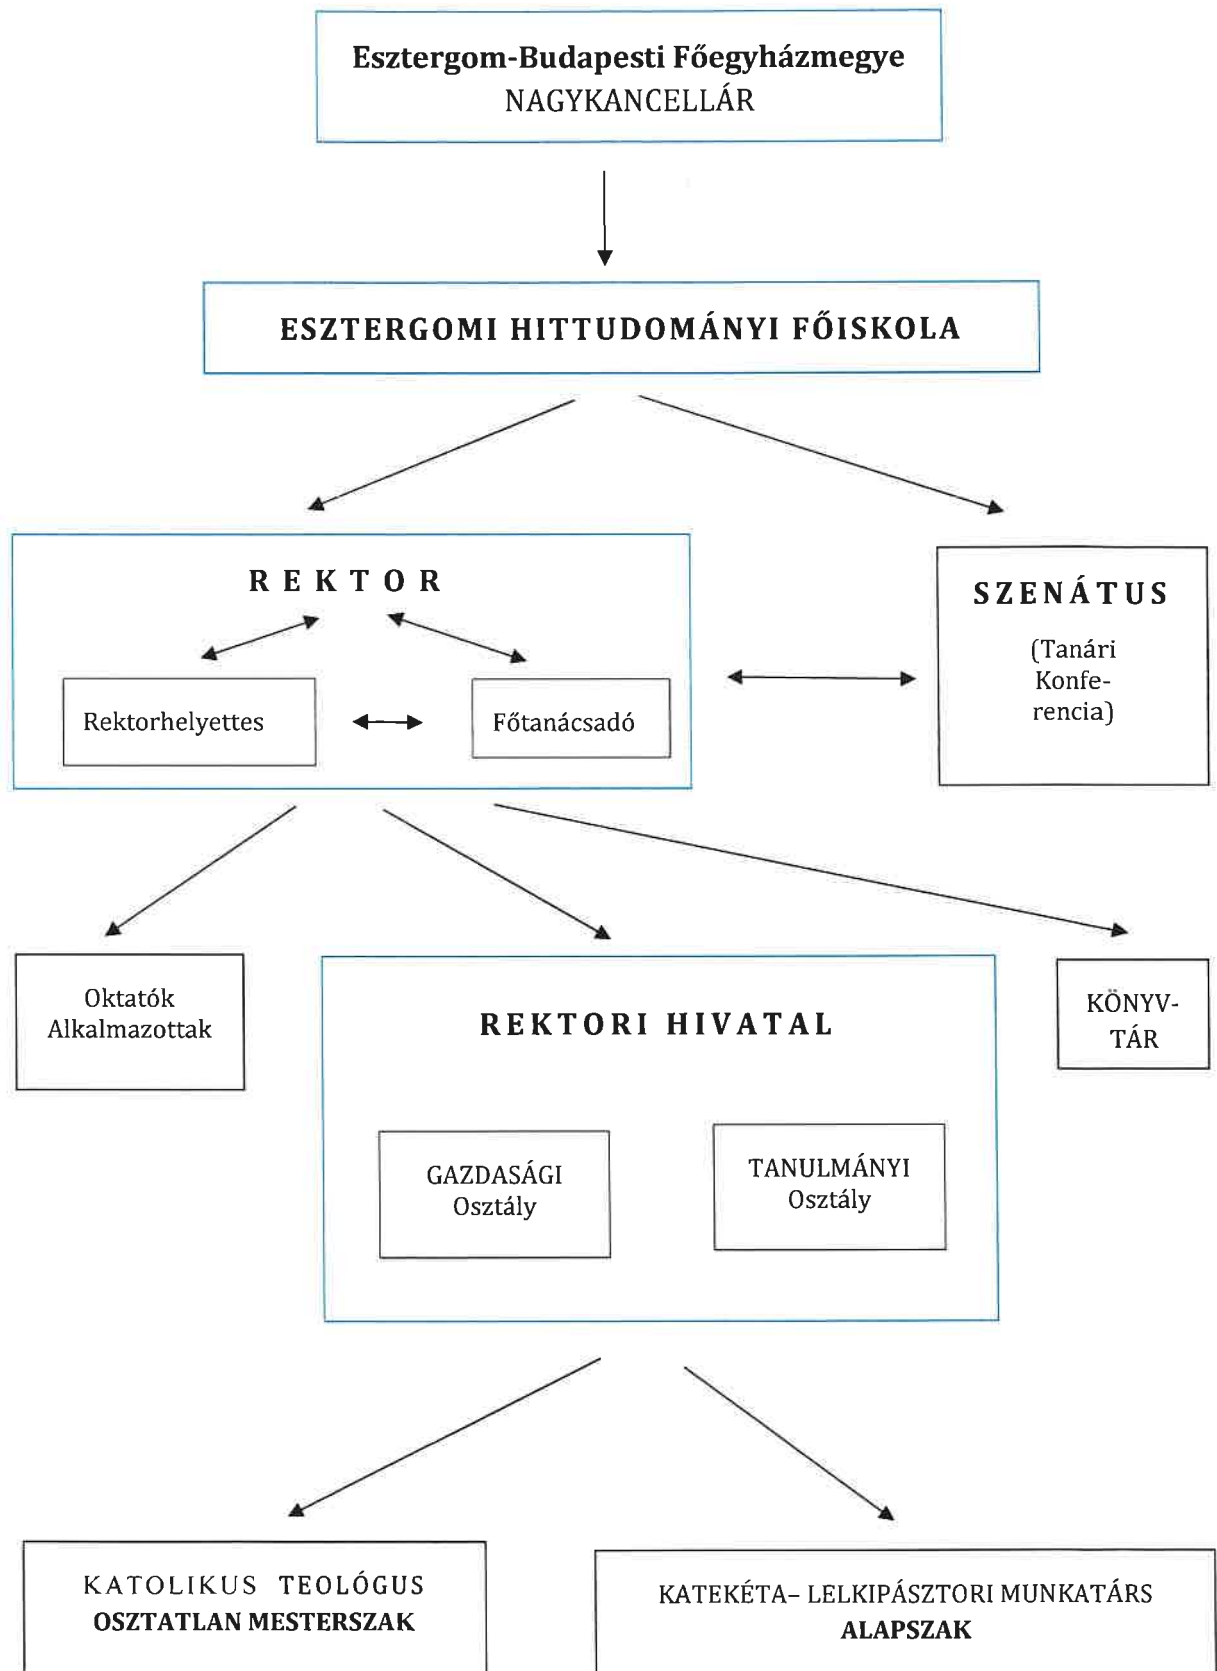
Esztergom-Budapesti Főegyházmegye
NAGYKANCELLÁR

ESZTERGOMI HITTUDOMÁNYI FŐISKOLA

REKTOR

Rektorhelyettes

Főtanácsadó

SZENÁTUS
(Tanári Konferencia)

Oktatók
Alkalmazottak

REKTORI HIVATAL

GAZDASÁGI
Osztály

TANULMÁNYI
Osztály

KÖNYVTÁR

KATOLIKUS TEOLÓGUS
OSZTATLAN MESTERSZAK

KATEKÉTA– LELKIPÁSZTORI MUNKATÁRS
ALAPSZAK